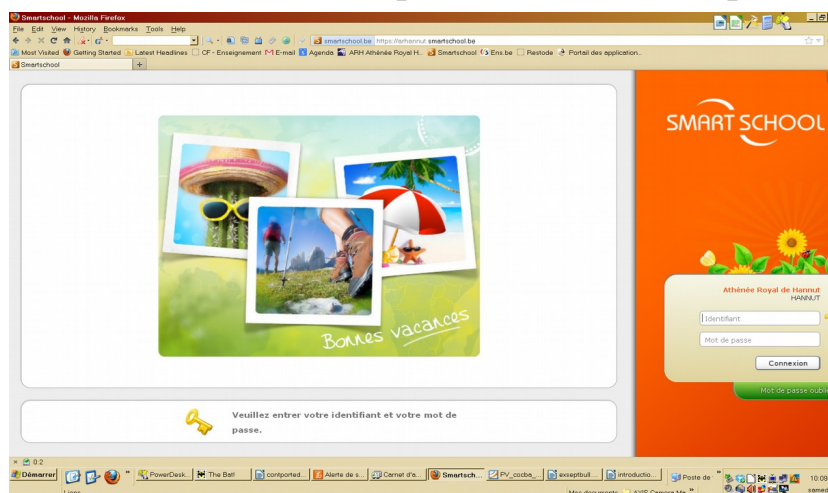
Smartschool - Mozilla Firefox
File Edit View History Bookmarks Tools Help
smartschool.be https://arhannut.smartschool.be
Most Visited Getting Started Latest Headlines CF - Enseignement E-mail Agenda ARH Athénée Royal H... Smartschool Enis.be Restode Portail des application...
Smartschool +

Bonnes vacances

Veuillez entrer votre identifiant et votre mot de passe.

SMART SCHOOL

Athénée Royal de Hannut
HANNUT

Identifiant
Mot de passe
Connexion
Mot de passe oubl

0.2
Démarrer PowerDesk... The Bet! contported... Alerte de s... Carnet d'e... Smartsch... PV_cocba_... exseptbuil... introductio... Poste de
10:08
samed
Liens
Mes documents